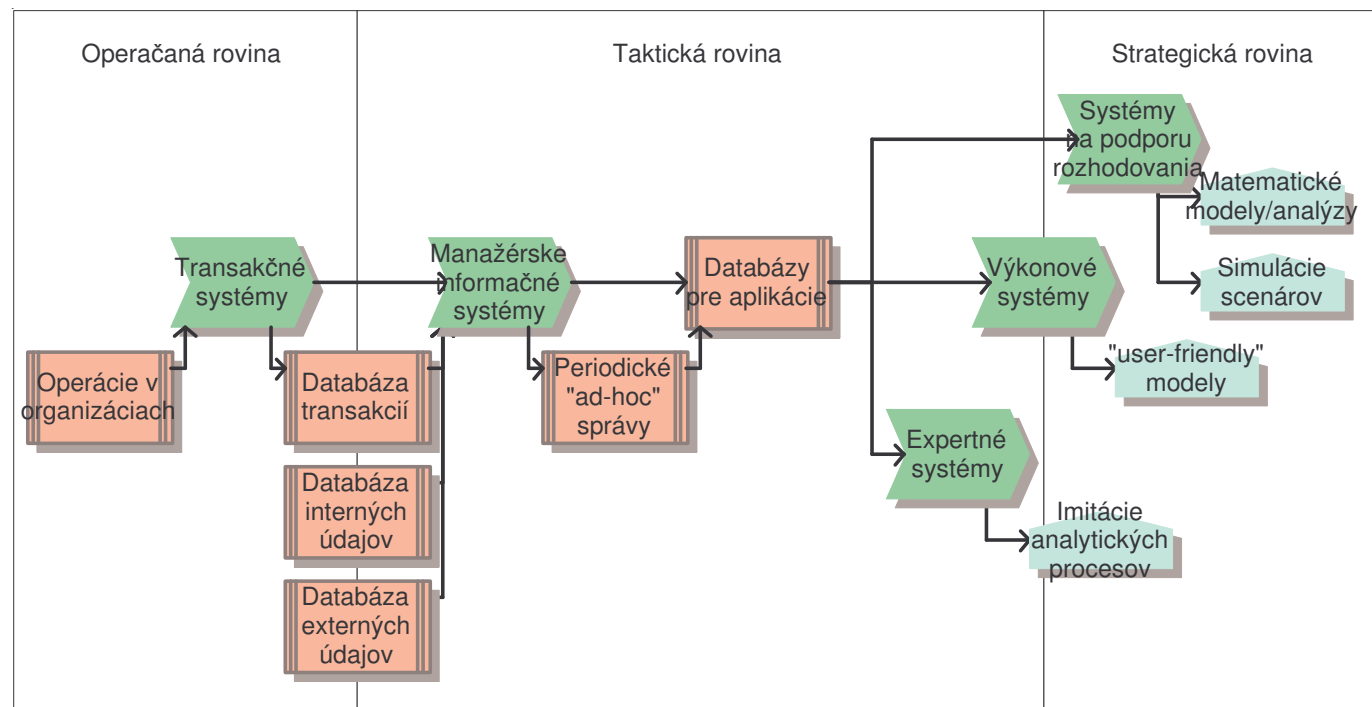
Operačaná rovina

Taktická rovina

Strategická rovina

Systémy
a podporu
rozhodovania

Matematické
modely/analýzy

Simulácie
scenárov

Transakčné
systémy

Manažérske
informačné
systémy

Databázy
pre aplikácie

Výkonové
systémy

"user-friendly"
modely

Operácie v
organizáciach

Databáza
transakcií

Periodické
"ad-hoc"
správy

Expertné
systémy

Databáza
interných
údajov

Imitácie
analytických
procesov

Databáza
externých
údajov